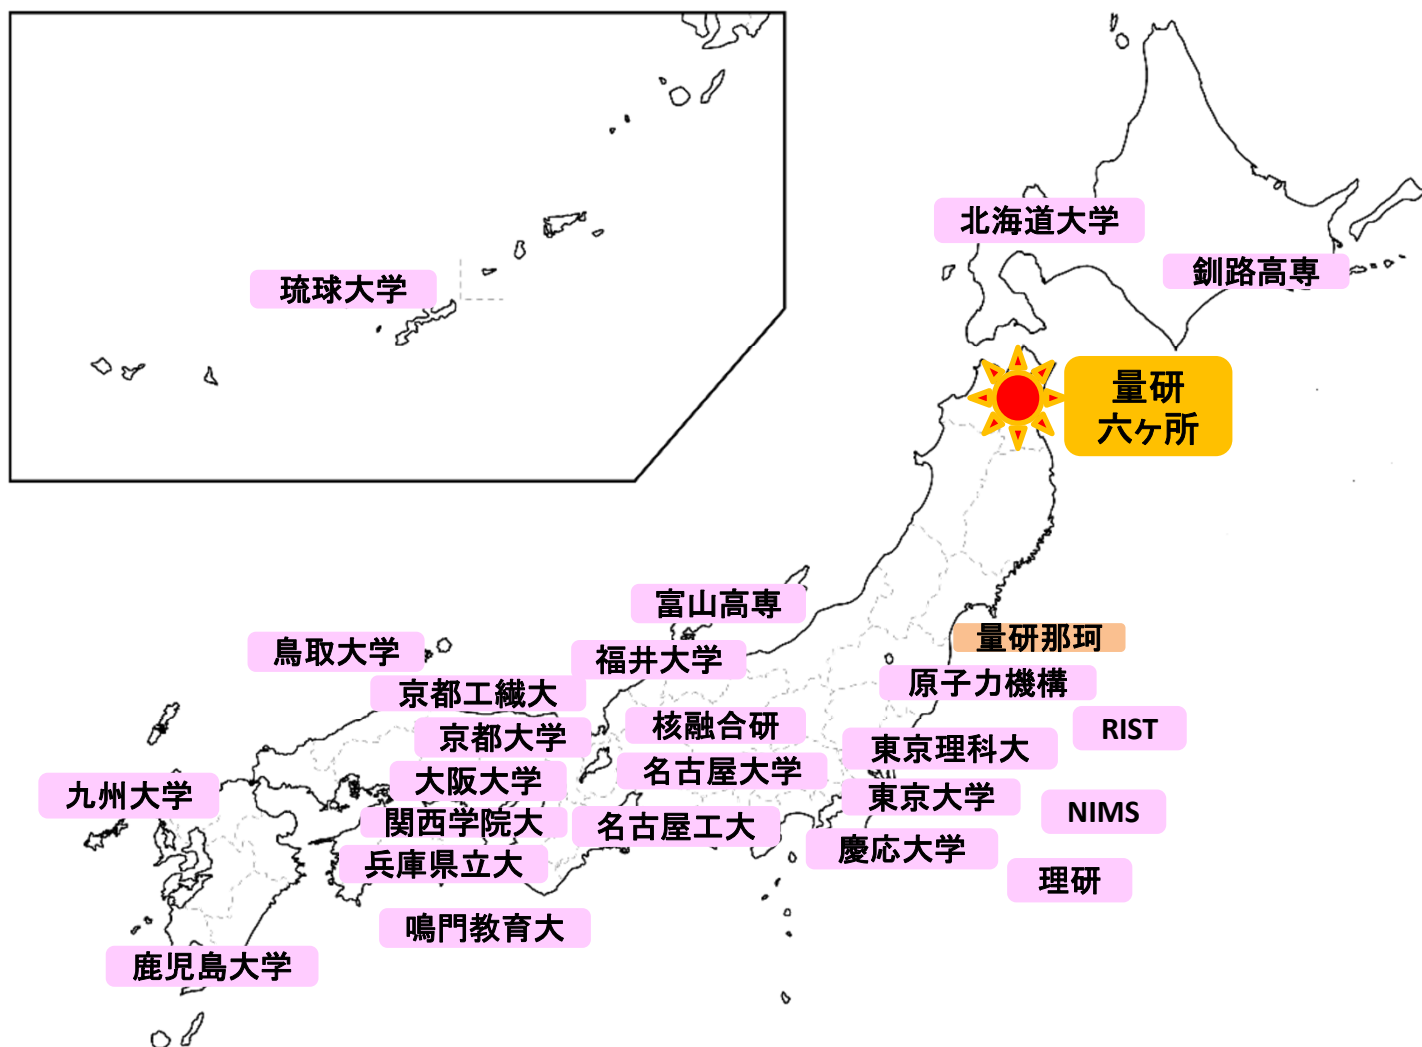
琉球大学

北海道大学

釧路高専

量研
六ヶ所

富山高専

鳥取大学

福井大学

量研那珂

京都工繊大

原子力機構

京都大学

核融合研

RIST

東京理科大

九州大学

大阪大学

名古屋大学

東京大学

NIMS

関西学院大

名古屋工大

慶応大学

兵庫県立大

理研

鳴門教育大

鹿児島大学